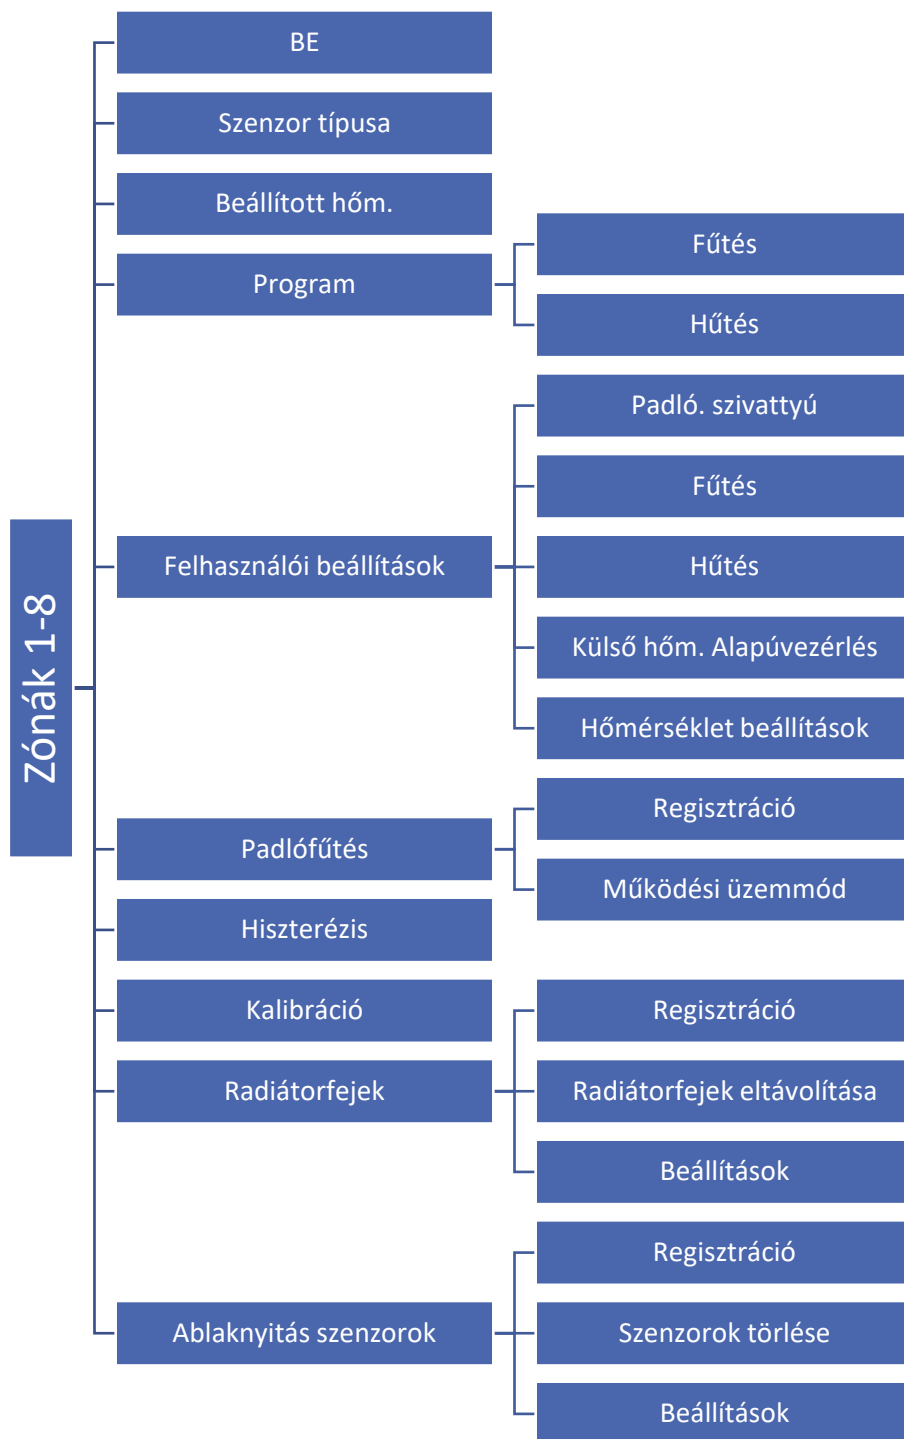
Zónák 1-8

BE

Szenzor típusa

Beállított hőm.

Program

Fűtés

Hűtés

Felhasználói beállítások

Padló. szivattyú

Fűtés

Hűtés

Külső hőm. Alapúvezérlés

Hőmérséklet beállítások

Padlófűtés

Regisztráció

Működési üzemmód

Hiszterézis

Kalibráció

Radiátorfejek

Regisztráció

Radiátorfejek eltávolítása

Beállítások

Ablaknyitás szenzorok

Regisztráció

Szenzorok törlése

Beállítások